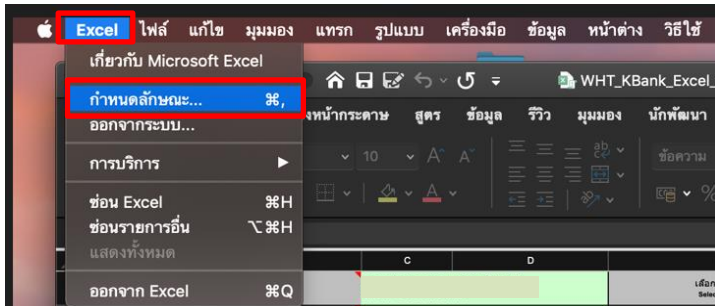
Excel ไฟล์ แก้ไข มุมมอง แทรก รูปแบบ เครื่องมือ ข้อมูล หน้าต่าง วิธีใช้

เกี่ยวกับ Microsoft Excel
กำหนดลักษณะ... ⌘,
ออกจากระบบ...
การบริการ ▶
ซ่อน Excel ⌘H
ซ่อนรายการอื่น ⌥⌘H
แสดงทั้งหมด
ออกจาก Excel ⌘Q

WHT_KBank_Excel_
จัดหน้ากระดาษ สูตร ข้อมูล รีวิว มุมมอง นักพัฒนา
10
ข้อความ
C D
เลือก
Selec